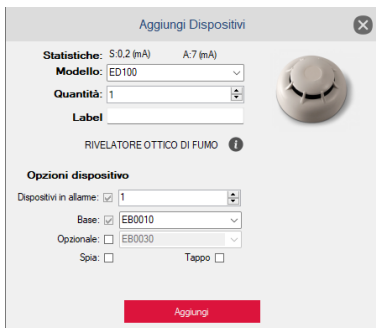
Aggiungi Dispositivi

Statistiche: S:0,2 (mA) A:7 (mA)
Modello: ED100
Quantità: 1
Label

RIVELATORE OTTICO DI FUMO

Opzioni dispositivo
Dispositivi in allarme: 1
Base: EB0010
Opzionale: EB0030
Spia: Tappo

Aggiungi